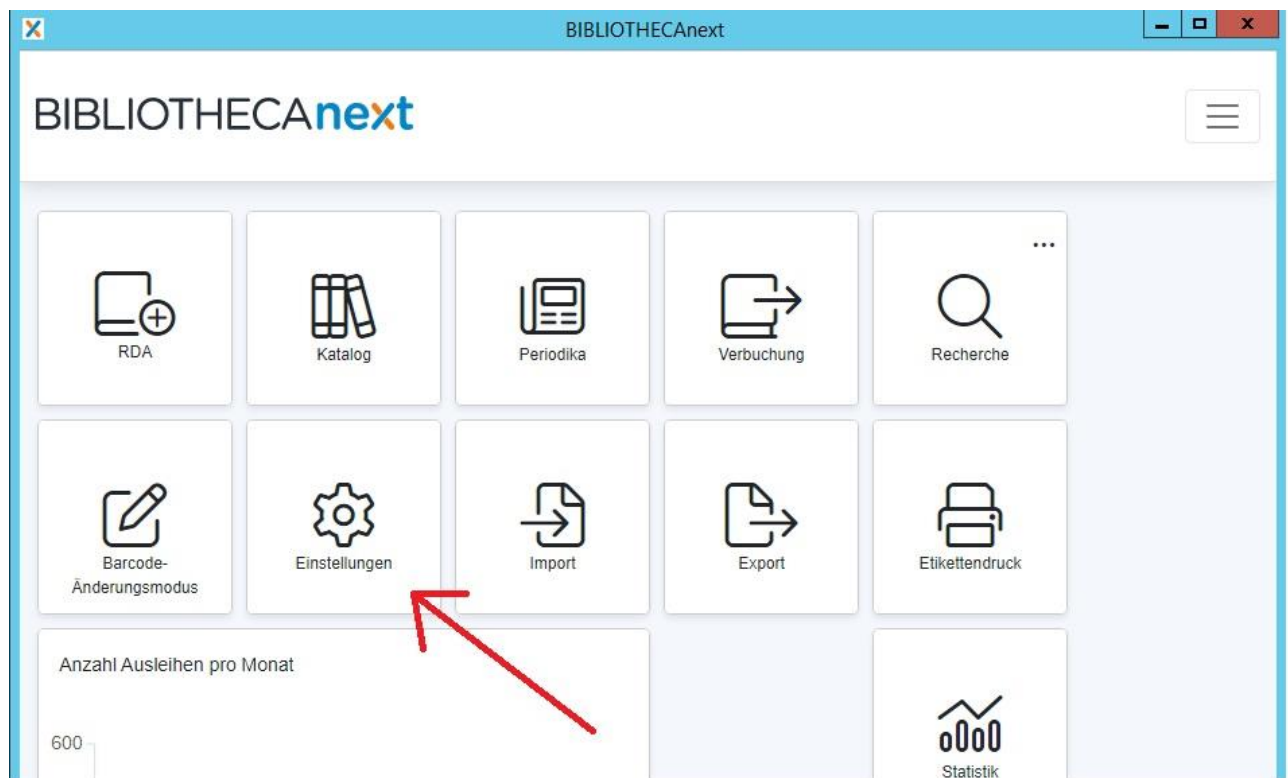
BIBLIOTHECAnext

BIBLIOTHECAnext

RDA

Katalog

Periodika

Verbuchung

...

Recherche

Barcode-Änderungsmodus

Einstellungen

Import

Export

Etikettendruck

Anzahl Ausleihen pro Monat

600

Statistik